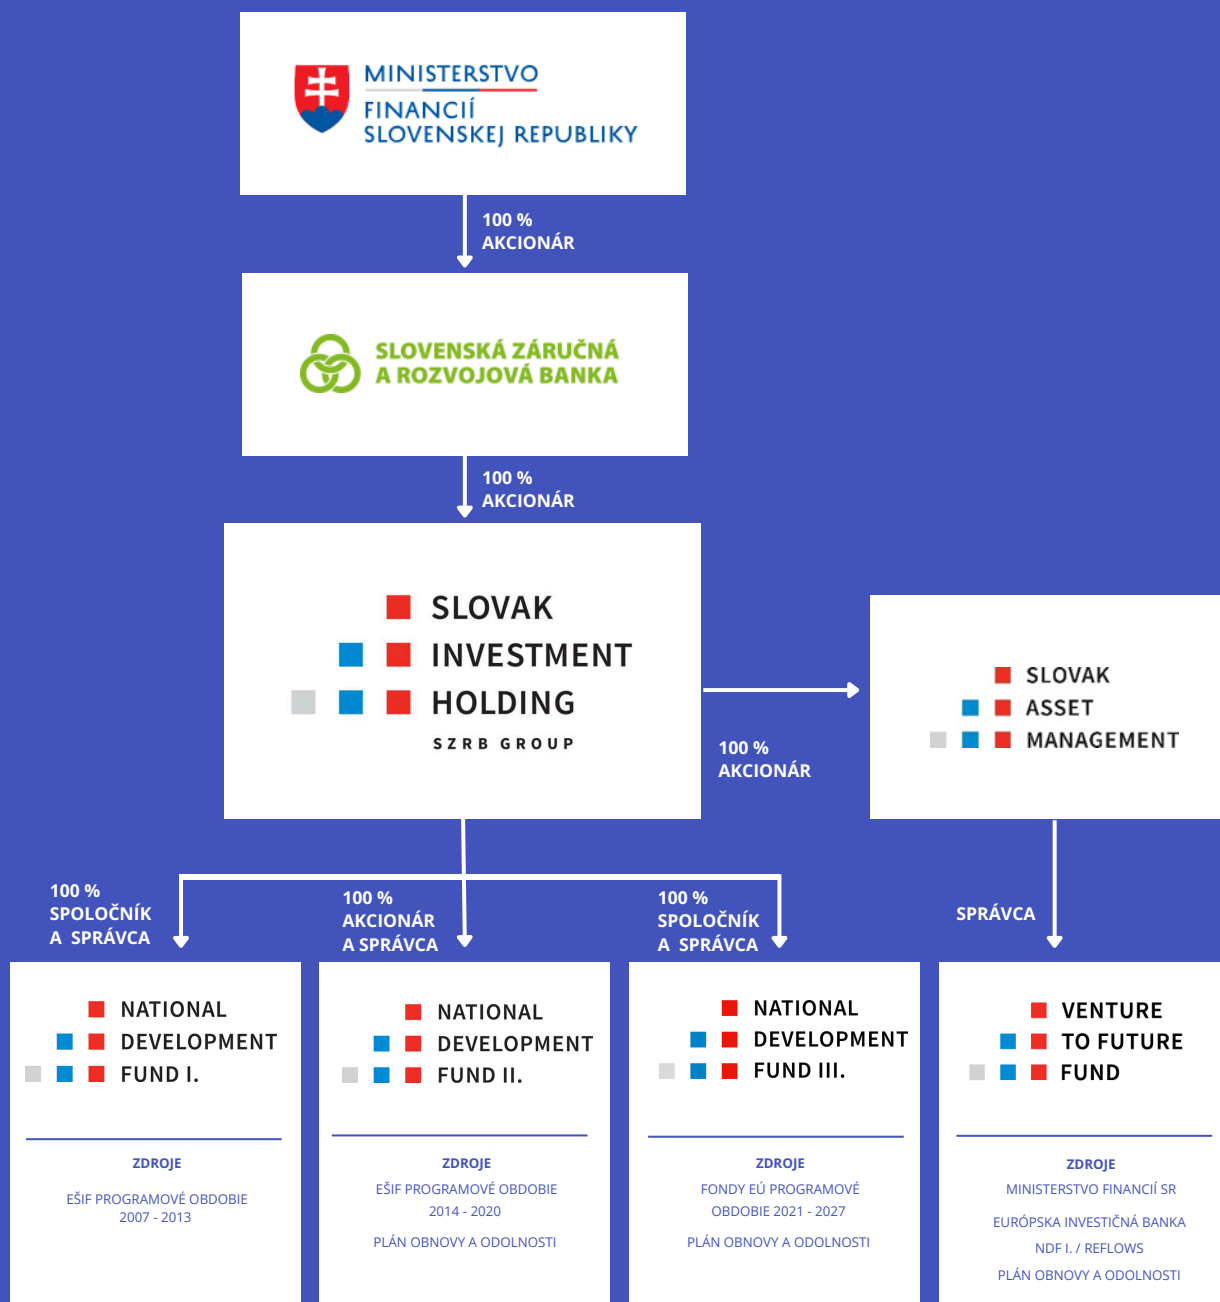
MINISTERSTVO
FINANCIÍ
SLOVENSKEJ REPUBLIKY

100 %
AKCIONÁR

SLOVENSKÁ ZÁRUČNÁ
A ROZVOJOVÁ BANKA

100 %
AKCIONÁR

SLOVAK
INVESTMENT
HOLDING
SZRB GROUP

100 %
AKCIONÁR

SLOVAK
ASSET
MANAGEMENT

100 %
SPOLOČNÍK
A SPRÁVCA

100 %
AKCIONÁR
A SPRÁVCA

100 %
SPOLOČNÍK
A SPRÁVCA

SPRÁVCA

NATIONAL
DEVELOPMENT
FUND I.

ZDROJE

EŠIF PROGRAMOVÉ OBDOBIE 2007 - 2013

NATIONAL
DEVELOPMENT
FUND II.

ZDROJE

EŠIF PROGRAMOVÉ OBDOBIE 2014 - 2020

PLÁN OBNOVY A ODOLNOSTI

NATIONAL
DEVELOPMENT
FUND III.

ZDROJE

FONDY EÚ PROGRAMOVÉ OBDOBIE 2021 - 2027

PLÁN OBNOVY A ODOLNOSTI

VENTURE
TO FUTURE
FUND

ZDROJE

MINISTERSTVO FINANCIÍ SR

EURÓPSKA INVESTIČNÁ BANKA

NDF I. / REFLOWS

PLÁN OBNOVY A ODOLNOSTI